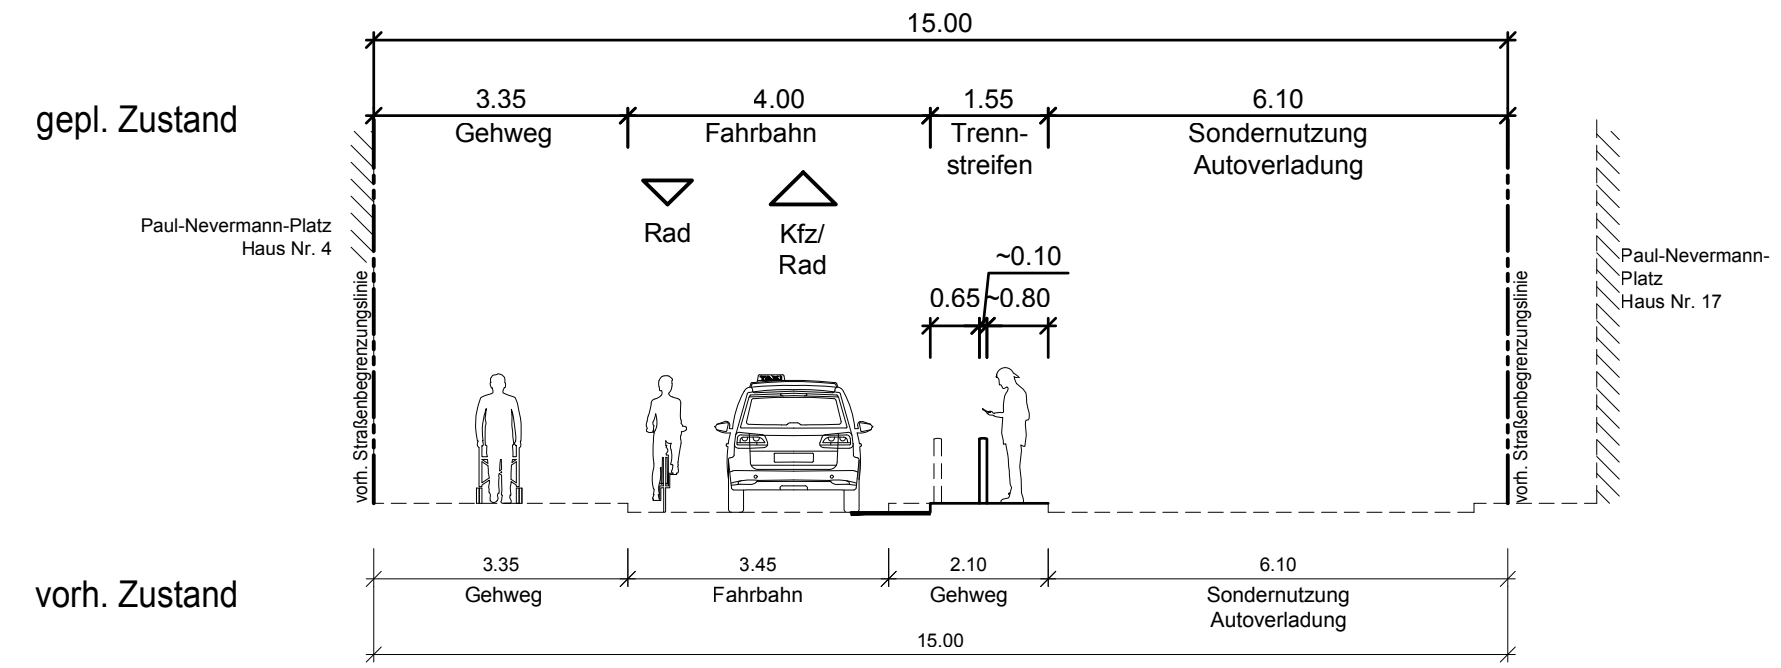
15.00

gepl. Zustand

3.35
Gehweg

4.00
Fahrbahn

1.55
Trennstreifen

6.10
Sondernutzung
Autoverladung

Rad

Kfz/
Rad

~0.10

0.65

~0.80

Paul-Nevermann-Platz
Haus Nr. 4

vorh. Straßenbegrenzungslinie

vorh. Straßenbegrenzungslinie

Paul-Nevermann-Platz
Haus Nr. 17

vorh. Zustand

3.35
Gehweg

3.45
Fahrbahn

2.10
Gehweg

6.10
Sondernutzung
Autoverladung

15.00